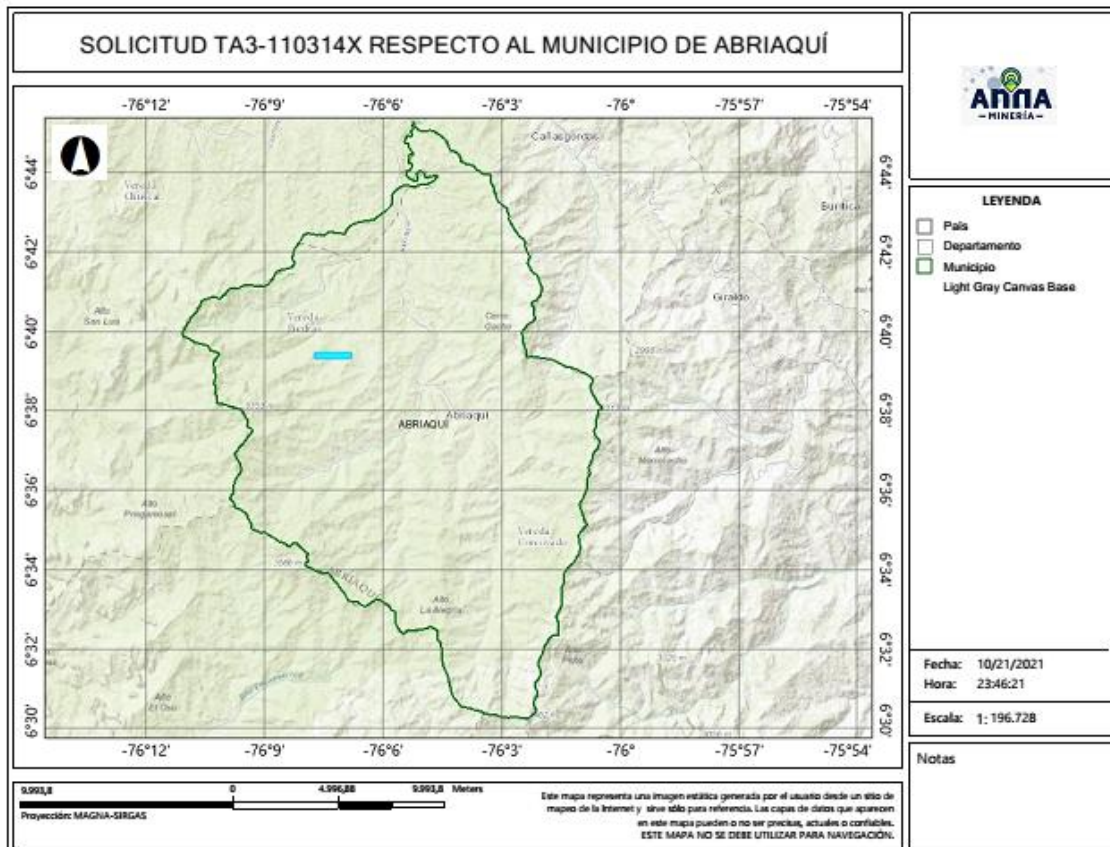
SOLICITUD TA3-110314X RESPECTO AL MUNICIPIO DE ABRIAQUÍ

-76°12' -76°9' -76°6' -76°3' -76° -75°57' -75°54'

6°44' 6°42' 6°40' 6°38' 6°36' 6°34' 6°32' 6°30'

Callagorgos

Vereda Chirico

Buriticá

Alto San Luis

Vereda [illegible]

Cerro Gacho

Giraldo

ABRIAQUÍ Abriaquí

Alto Morrogacho

Alto Pregonero

Vereda Corcovado

Alto La Alegría

Alto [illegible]

Alto El Oso

-76°12' -76°9' -76°6' -76°3' -76° -75°57' -75°54'

6°44' 6°42' 6°40' 6°38' 6°36' 6°34' 6°32' 6°30'

AnnA
-MINERÍA-

LEYENDA
País
Departamento
Municipio
Light Gray Canvas Base

Fecha: 10/21/2021
Hora: 23:46:21

Escala: 1: 196.728

Notas

9.993,8 0 4.996,88 9.993,8 Meters

Proyección: MAGNA-SIRGAS

Este mapa representa una imagen estática generada por el usuario desde un sitio de mapeo de la Internet y sirve sólo para referencia. Las capas de datos que aparecen en este mapa pueden o no ser precisas, actuales o confiables. ESTE MAPA NO SE DEBE UTILIZAR PARA NAVEGACIÓN.